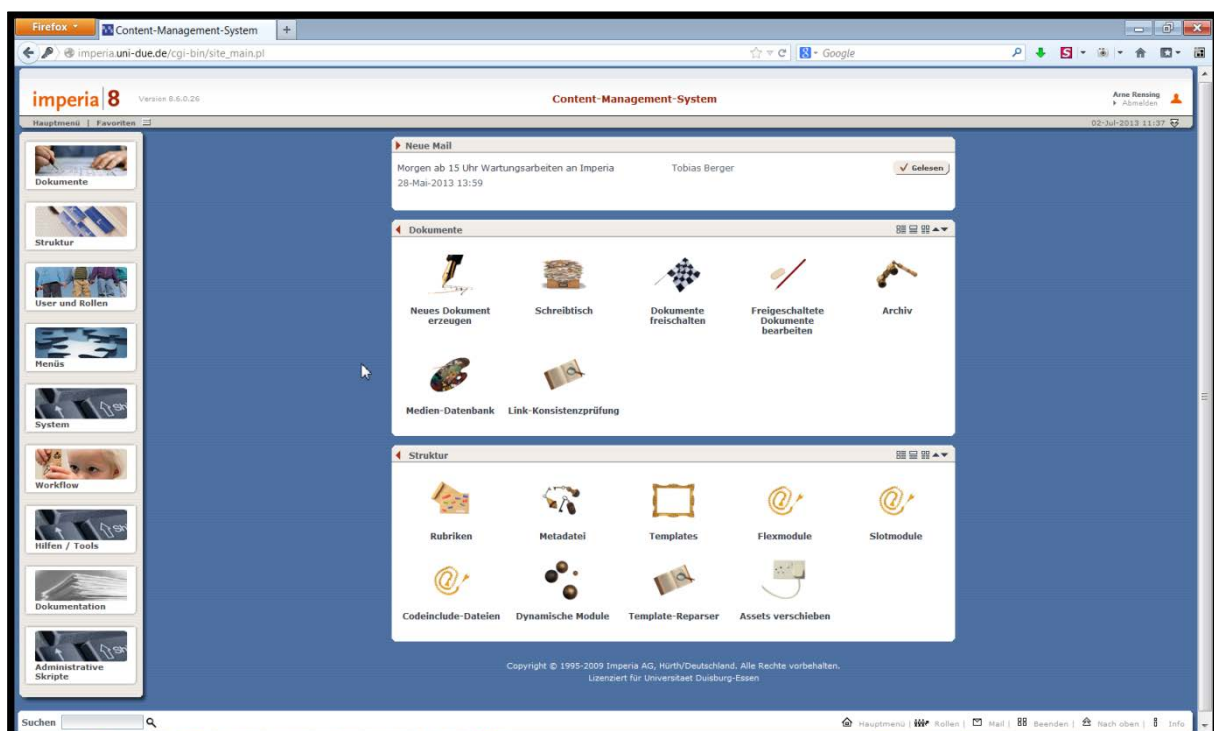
Firefox
Content-Management-System
+
imperia.uni-due.de/cgi-bin/site_main.pl
Google

imperia 8 Version 8.6.0.26
Content-Management-System
Arne Rensing
Abmelden
Hauptmenü | Favoriten
02-Jul-2013 11:37

Dokumente
Struktur
User und Rollen
Menüs
System
Workflow
Hilfen / Tools
Dokumentation
Administrative Skripte

Neue Mail
Morgen ab 15 Uhr Wartungsarbeiten an Imperia
Tobias Berger
28-Mai-2013 13:59
Gelesen

Dokumente
Neues Dokument erzeugen
Schreibtisch
Dokumente freischalten
Freigeschaltete Dokumente bearbeiten
Archiv
Medien-Datenbank
Link-Konsistenzprüfung

Struktur
Rubriken
Metadatei
Templates
Flexmodule
Slotmodule
Codeinclude-Dateien
Dynamische Module
Template-Reparser
Assets verschieben

Copyright © 1995-2009 Imperia AG, Hürth/Deutschland. Alle Rechte vorbehalten.
Lizenziert für Universitaet Duisburg-Essen

Suchen
Hauptmenü | Rollen | Mail | Beenden | Nach oben | Info